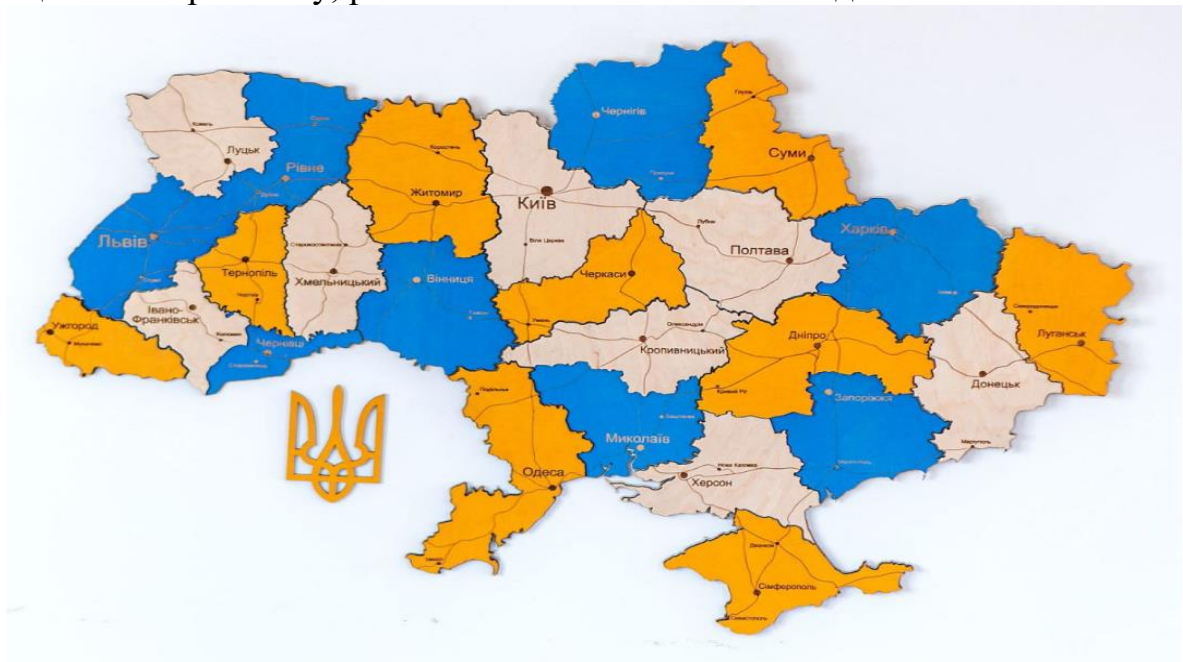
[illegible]

Ковель
Луцьк
Рівне
Житомир
Коростень
Чернігів
Глухів
Суми
Прилуки
Київ
Біла Церква
Львів
Тернопіль
Старокостянтинів
Хмельницький
Вінниця
Лубни
Полтава
Харків
Черкаси
Ізюм
Луганськ
Сєвєродонецьк
Ужгород
Мукачеве
Івано-Франківськ
Коломия
Чортків
Чернівці
Умань
Гайсин
Олександрія
Кропивницький
Дніпро
Донецьк
Кривий Ріг
Запоріжжя
Подільськ
Миколаїв
Вознесенськ
Маріуполь
Мелітополь
Нова Каховка
Херсон
Одеса
Ізмаїл
Джанкой
Сімферополь
Севастополь